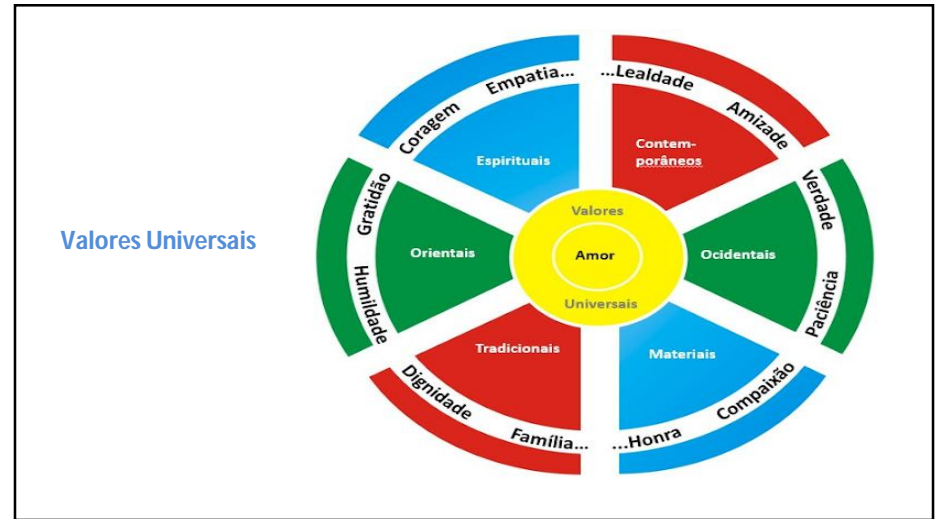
Valores Universais

Coragem Empatia...
...Lealdade Amizade
Verdade Paciência
Compaixão ...Honra
Família... Dignidade
Humildade Gratidão

Espirituais
Contemporâneos
Ocidentais
Materiais
Tradicionais
Orientais

Valores
Amor
Universais